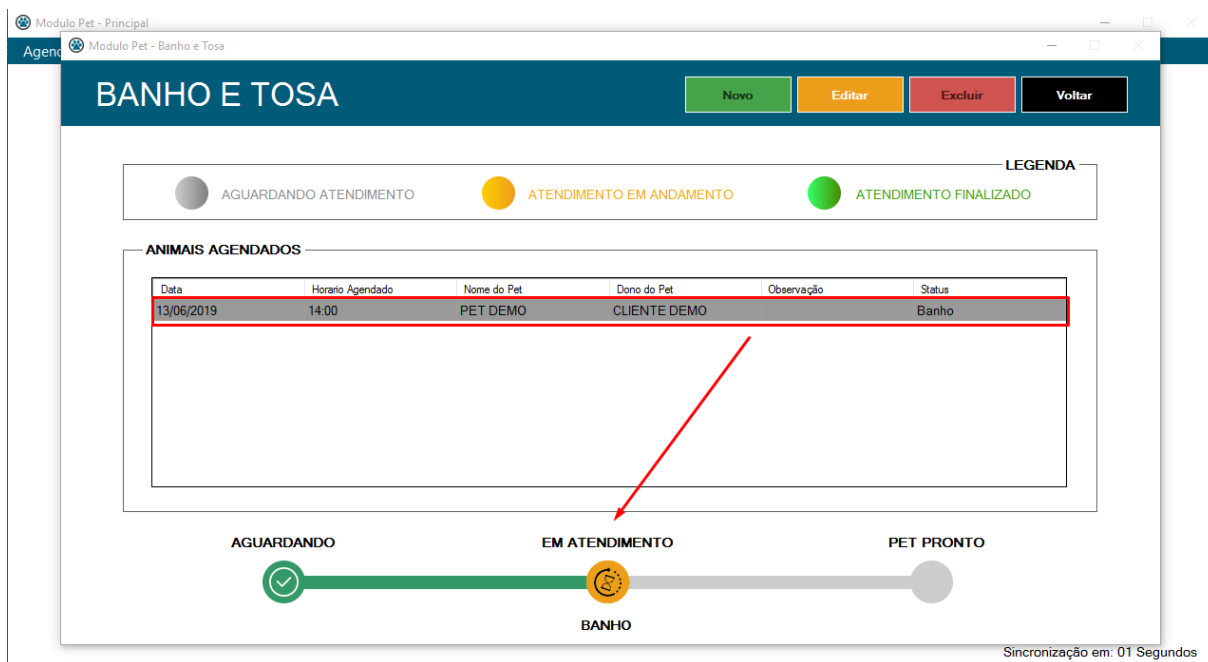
Modulo Pet - Principal

Agend

Modulo Pet - Banho e Tosa

BANHO E TOSA

Novo

Editar

Excluir

Voltar

LEGENDA

AGUARDANDO ATENDIMENTO

ATENDIMENTO EM ANDAMENTO

ATENDIMENTO FINALIZADO

ANIMAIS AGENDADOS

| Data | Horario Agendado | Nome do Pet | Dono do Pet | Observação | Status |
|---|---|---|---|---|---|
| 13/06/2019 | 14:00 | PET DEMO | CLIENTE DEMO | | Banho |

AGUARDANDO

EM ATENDIMENTO

PET PRONTO

BANHO

Sincronização em: 01 Segundos